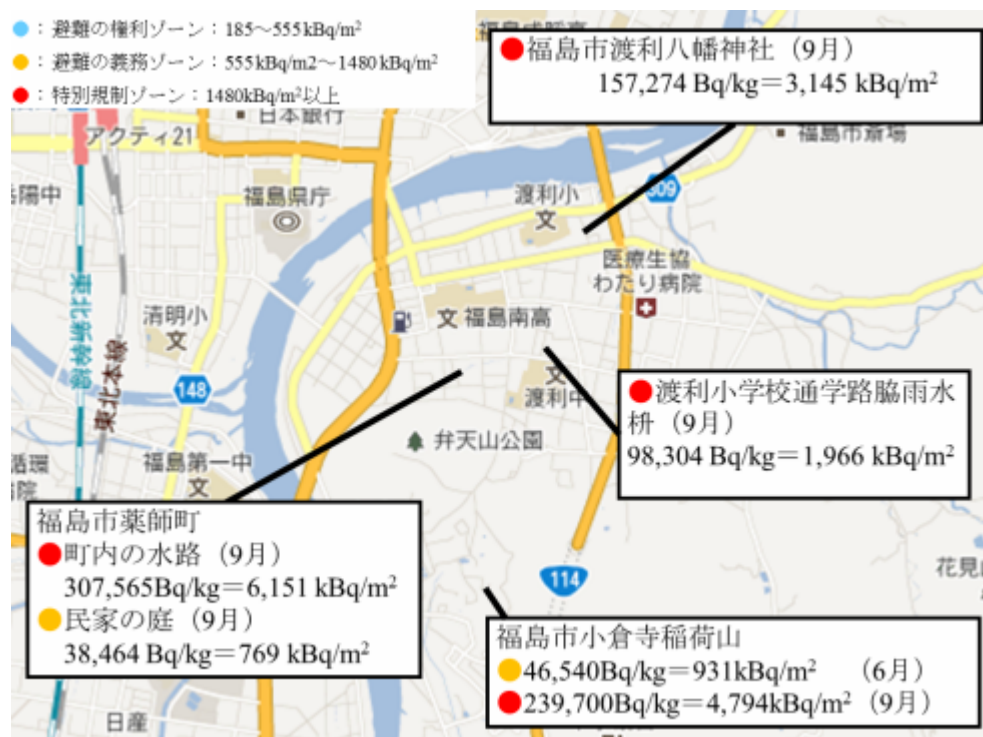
●：避難の権利ゾーン：185〜555 kBq/m$^2$
●：避難の義務ゾーン：555 kBq/m2〜1480 kBq/m$^2$
●：特別規制ゾーン：1480kBq/m$^2$以上

●福島市渡利八幡神社（9月）
157,274 Bq/kg＝3,145 kBq/m$^2$

アクティ21
日本銀行
福島市新場
福島県庁
渡利小
文
309
医療生協
わたり病院
清明小
文
文 福島南高
148
東北本線
阿武隈急行線
文
渡利中
弁天山公園
福島第一中
文
114
花見山
日産

●渡利小学校通学路脇雨水枡（9月）
98,304 Bq/kg＝1,966 kBq/m$^2$

福島市薬師町
●町内の水路（9月）
307,565Bq/kg＝6,151 kBq/m$^2$
●民家の庭（9月）
38,464 Bq/kg＝769 kBq/m$^2$

福島市小倉寺稲荷山
●46,540Bq/kg＝931kBq/m$^2$ （6月）
●239,700Bq/kg＝4,794kBq/m$^2$（9月）